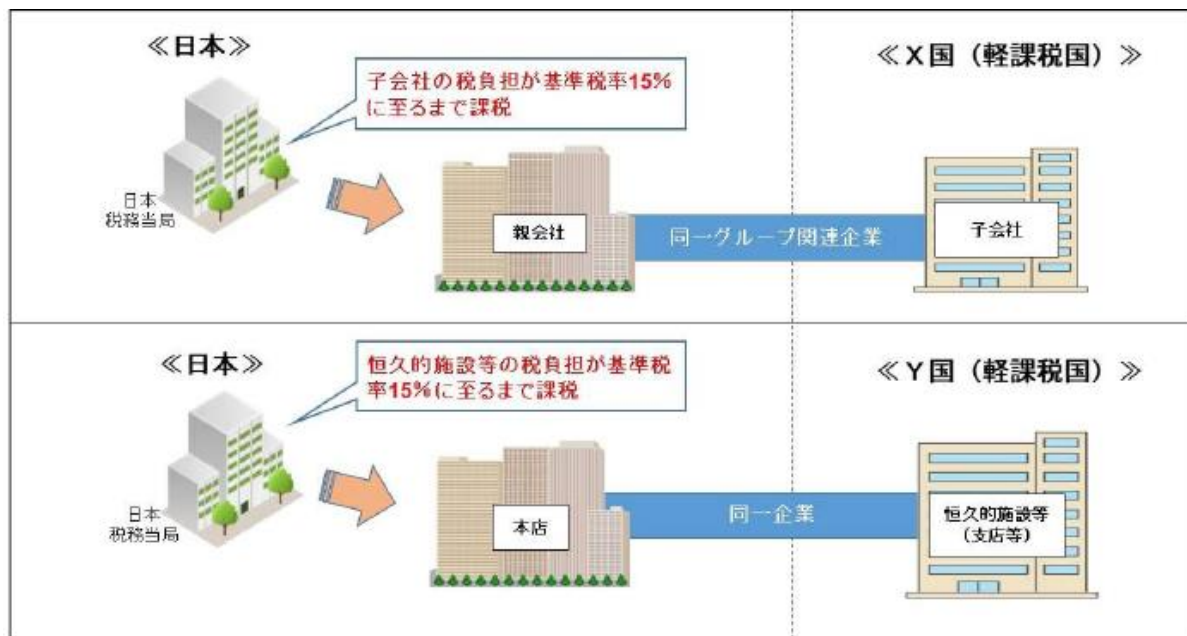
≪日本≫

子会社の税負担が基準税率15%に至るまで課税

日本
税務当局

親会社

同一グループ関連企業

≪X国（軽課税国）≫

子会社

≪日本≫

恒久的施設等の税負担が基準税率15%に至るまで課税

日本
税務当局

本店

同一企業

≪Y国（軽課税国）≫

恒久的施設等
（支店等）